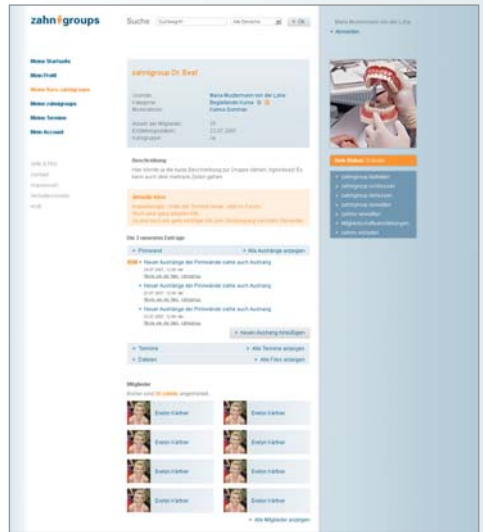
zahngroups

Suche Suchbegriff Alle Bereiche OK

Maria Mustermann von der Linke
Abmelden

Meine Startseite
Mein Profil
Meine Kurs zahngroups
Meine zahngroups
Meine Termine
Mein Account

zahngroup Dr. Beat

Gründer: Maria Mustermann von der Linke
Kategorie: Begleitende Kurse
Moderatoren: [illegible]

Anzahl der Mitglieder: 20
Erstellungsdatum: 23.07.2007
Kategorie: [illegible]

Beschreibung
Hier könnte ja die kurze Beschreibung zur Gruppe stehen. Irgendwas! Es kann auch über mehrere Zeilen gehen.

Aktuelle Infos

Die 3 neuesten Einträge

+ Pinnwand
+ Alle Aushänge anzeigen

NEU + Neuen Aushänge der Pinnwände siehe auch Aushang
+ Neuen Aushänge der Pinnwände siehe auch Aushang
+ Neuen Aushänge der Pinnwände siehe auch Aushang

+ Neuen Aushang hinzufügen

+ Termine
+ Alle Termine anzeigen
+ Dateien
+ Alle Files anzeigen

Mitglieder

Evelyn Härtner
Evelyn Härtner
Evelyn Härtner
Evelyn Härtner
Evelyn Härtner
Evelyn Härtner
Evelyn Härtner
Evelyn Härtner

+ Alle Mitglieder anzeigen

Dein Status: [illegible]
+ zahngroup verlassen
+ zahngroup bearbeiten
+ zahngroup verwalten
+ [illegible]
+ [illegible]
+ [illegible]
+ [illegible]